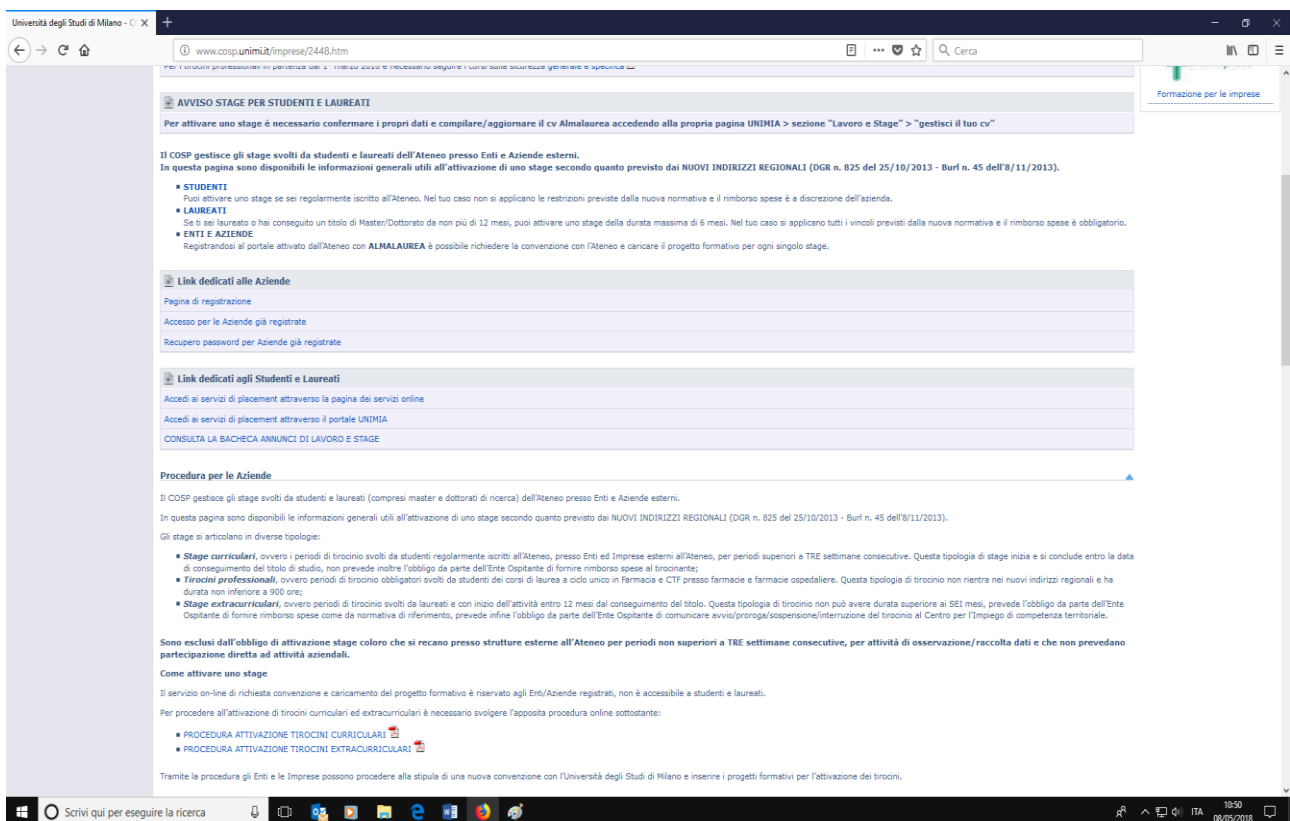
Università degli Studi di Milano - C ×

www.cosp.unimi.it/imprese/2448.htm

Cerca

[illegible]

Formazione per le imprese

AVVISO STAGE PER STUDENTI E LAUREATI

Per attivare uno stage è necessario confermare i propri dati e compilare/aggiornare il cv Almalaurea accedendo alla propria pagina UNIMIA > sezione "Lavoro e Stage" > "gestisci il tuo cv"

Il COSP gestisce gli stage svolti da studenti e laureati dell'Ateneo presso Enti e Aziende esterni.
In questa pagina sono disponibili le informazioni generali utili all'attivazione di uno stage secondo quanto previsto dai NUOVI INDIRIZZI REGIONALI (DGR n. 825 del 25/10/2013 - Burl n. 45 dell'8/11/2013).

- STUDENTI
Puoi attivare uno stage se sei regolarmente iscritto all'Ateneo. Nel tuo caso non si applicano le restrizioni previste dalla nuova normativa e il rimborso spese è a discrezione dell'azienda.
- LAUREATI
Se ti sei laureato o hai conseguito un titolo di Master/Dottorato da non più di 12 mesi, puoi attivare uno stage della durata massima di 6 mesi. Nel tuo caso si applicano tutti i vincoli previsti dalla nuova normativa e il rimborso spese è obbligatorio.
- ENTI E AZIENDE
Registrandosi al portale attivato dall'Ateneo con ALMALAUREA è possibile richiedere la convenzione con l'Ateneo e caricare il progetto formativo per ogni singolo stage.

Link dedicati alle Aziende
Pagina di registrazione
Accesso per le Aziende già registrate
Recupero password per Aziende già registrate

Link dedicati agli Studenti e Laureati
Accedi ai servizi di placement attraverso la pagina dei servizi online
Accedi ai servizi di placement attraverso il portale UNIMIA
CONSULTA LA BACHECA ANNUNCI DI LAVORO E STAGE

Procedura per le Aziende

Il COSP gestisce gli stage svolti da studenti e laureati (compresi master e dottorati di ricerca) dell'Ateneo presso Enti e Aziende esterni.

In questa pagina sono disponibili le informazioni generali utili all'attivazione di uno stage secondo quanto previsto dai NUOVI INDIRIZZI REGIONALI (DGR n. 825 del 25/10/2013 - Burl n. 45 dell'8/11/2013).

Gli stage si articolano in diverse tipologie:

- Stage curriculari, ovvero i periodi di tirocinio svolti da studenti regolarmente iscritti all'Ateneo, presso Enti ed Imprese esterni all'Ateneo, per periodi superiori a TRE settimane consecutive. Questa tipologia di stage inizia e si conclude entro la data di conseguimento del titolo di studio, non prevede inoltre l'obbligo da parte dell'Ente Ospitante di fornire rimborso spese al tirocinante;
- Tirocini professionali, ovvero periodi di tirocinio obbligatori svolti da studenti dei corsi di laurea a ciclo unico in Farmacia e CTF presso farmacie e farmacie ospedaliere. Questa tipologia di tirocinio non rientra nei nuovi indirizzi regionali e ha durata non inferiore a 900 ore;
- Stage extracurriculari, ovvero periodi di tirocinio svolti da laureati e con inizio dell'attività entro 12 mesi dal conseguimento del titolo. Questa tipologia di tirocinio non può avere durata superiore ai SEI mesi, prevede l'obbligo da parte dell'Ente Ospitante di fornire rimborso spese come da normativa di riferimento, prevede infine l'obbligo da parte dell'Ente Ospitante di comunicare avvio/proroga/sospensione/interruzione del tirocinio al Centro per l'Impiego di competenza territoriale.

Sono esclusi dall'obbligo di attivazione stage coloro che si recano presso strutture esterne all'Ateneo per periodi non superiori a TRE settimane consecutive, per attività di osservazione/raccolta dati e che non prevedano partecipazione diretta ad attività aziendali.

Come attivare uno stage

Il servizio on-line di richiesta convenzione e caricamento del progetto formativo è riservato agli Enti/Aziende registrati, non è accessibile a studenti e laureati.

Per procedere all'attivazione di tirocini curriculari ed extracurriculari è necessario svolgere l'apposita procedura online sottostante:

- PROCEDURA ATTIVAZIONE TIROCINI CURRICULARI
- PROCEDURA ATTIVAZIONE TIROCINI EXTRACURRICULARI

Tramite la procedura gli Enti e le Imprese possono procedere alla stipula di una nuova convenzione con l'Università degli Studi di Milano e inserire i progetti formativi per l'attivazione dei tirocini.

Scrivi qui per eseguire la ricerca

ITA 10:50 08/05/2018